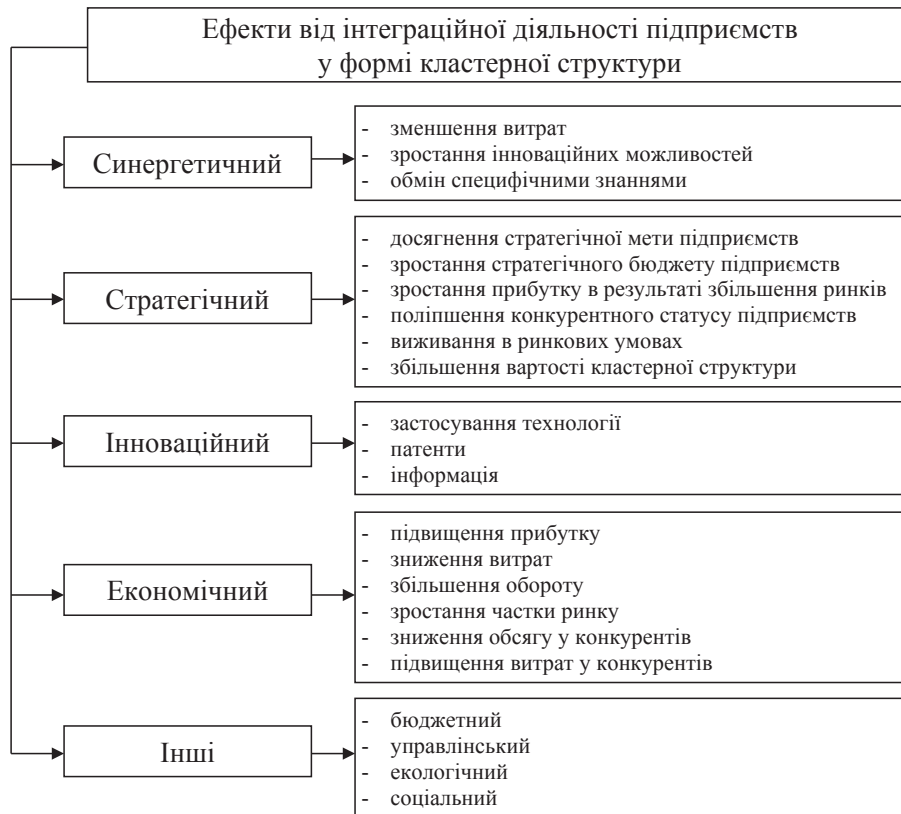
Ефекти від інтеграційної діяльності підприємств у формі кластерної структури

Синергетичний

- зменшення витрат
- зростання інноваційних можливостей
- обмін специфічними знаннями

Стратегічний

- досягнення стратегічної мети підприємств
- зростання стратегічного бюджету підприємств
- зростання прибутку в результаті збільшення ринків
- поліпшення конкурентного статусу підприємств
- виживання в ринкових умовах
- збільшення вартості кластерної структури

Інноваційний

- застосування технології
- патенти
- інформація

Економічний

- підвищення прибутку
- зниження витрат
- збільшення обороту
- зростання частки ринку
- зниження обсягу у конкурентів
- підвищення витрат у конкурентів

Інші

- бюджетний
- управлінський
- екологічний
- соціальний